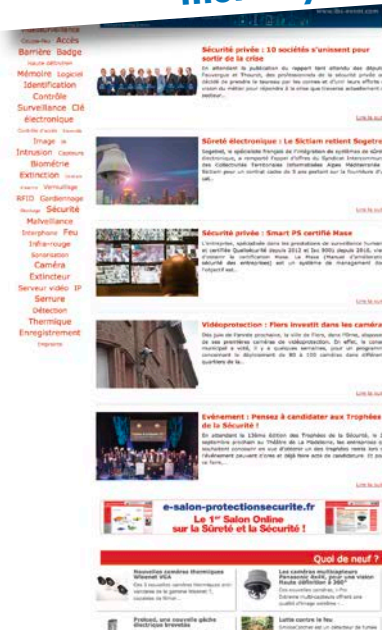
Accès
Barrière Badge
Mémoire Logiciel
Identification
Contrôle
Surveillance Clé
électronique
Image
Intrusion
Biométrie
Extinction
Verrouillage
RFID Gardiennage
Sécurité
Malveillance
Interphone Feu
Infra-rouge
Caméra
Extincteur
Serveur vidéo IP
Serrure
Détection
Thermique
Enregistrement

Sécurité privée : 10 sociétés s'unissent pour sortir de la crise

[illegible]

Sûreté électronique : Le Sictiam retient Sogetrel

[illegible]

Sécurité privée : Smart PS certifié Mase

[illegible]

Vidéoprotection : Flers investit dans les caméras

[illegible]

Evénement : Pensez à candidater aux Trophées de la Sécurité !

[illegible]

e-salon-protectionsecurite.fr
Le 1er Salon Online sur la Sûreté et la Sécurité !

Quoi de neuf ?

Nouvelles caméras thermiques Wisenet VGA

Les caméras multicapteur Panasonic 4x4K, pour une vision haute définition à 360°

Profcard, une nouvelle gâche électrique brevetée

Lutte contre le feu